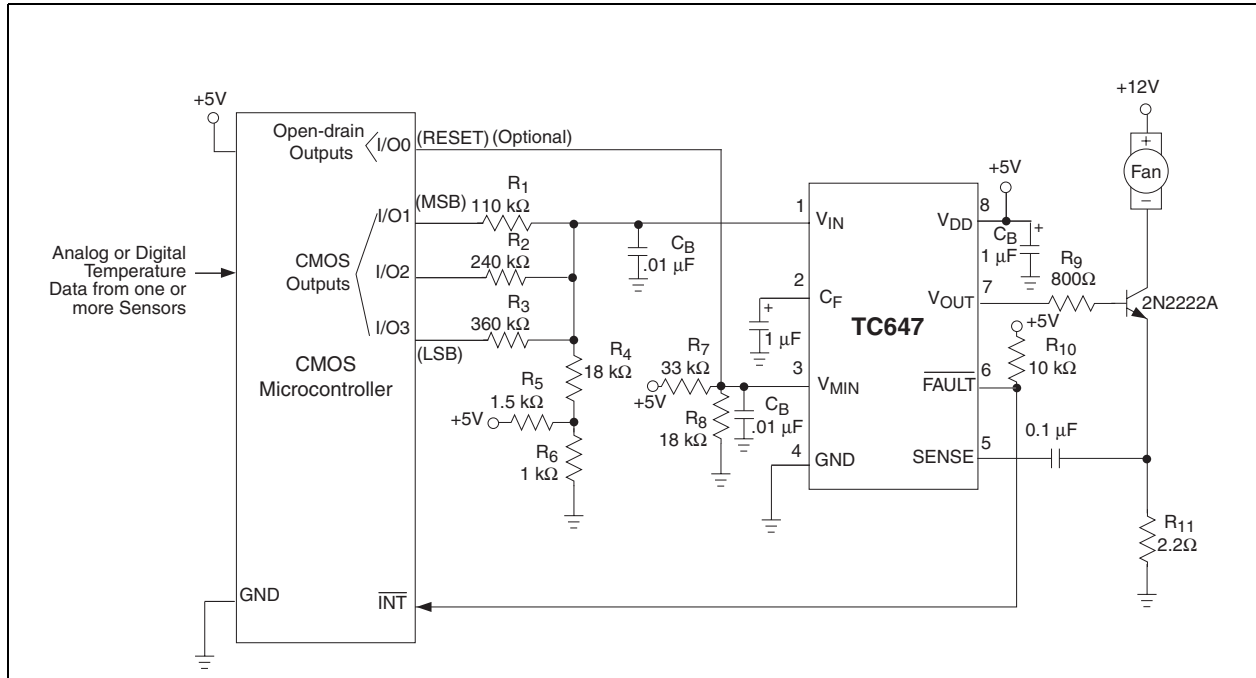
+5V

Open-drain Outputs

I/O0

(RESET) (Optional)

CMOS Outputs

I/O1

(MSB)

$R_1$ 110 kΩ

I/O2

$R_2$ 240 kΩ

I/O3

$R_3$ 360 kΩ

(LSB)

Analog or Digital Temperature Data from one or more Sensors

CMOS Microcontroller

$R_4$ 18 kΩ

$R_5$ 1.5 kΩ

+5V

$R_6$ 1 kΩ

GND

$\overline{INT}$

$C_B$ .01 µF

$R_7$ 33 kΩ

+5V

$R_8$ 18 kΩ

$C_B$ .01 µF

+

1 µF

1 $V_{IN}$

2 $C_F$

3 $V_{MIN}$

4 GND

TC647

+5V

8 $V_{DD}$

$C_B$ 1 µF

+

7 $V_{OUT}$

6 $\overline{FAULT}$

5 SENSE

$R_9$ 800Ω

+5V

$R_{10}$ 10 kΩ

0.1 µF

+12V

+

Fan

−

2N2222A

$R_{11}$ 2.2Ω